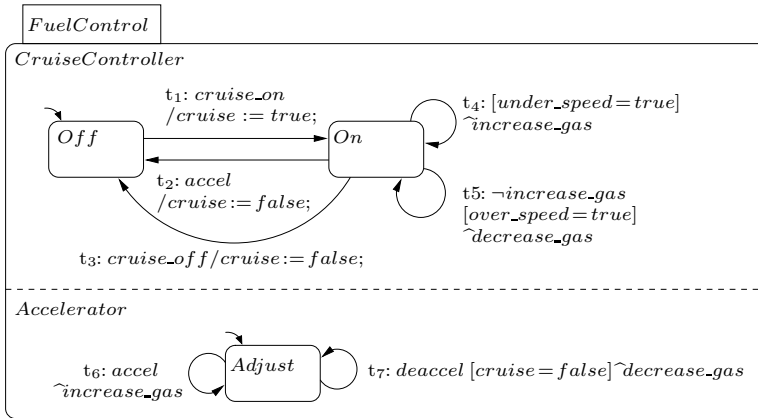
$FuelControl$

$CruiseController$

$Off$

$On$

t$_1$: $cruise\_on$ $/cruise := true;$

t$_2$: $accel$ $/cruise := false;$

t$_3$: $cruise\_off/cruise := false;$

t$_4$: $[under\_speed = true]$ $\frown increase\_gas$

t5: $\neg increase\_gas$ $[over\_speed = true]$ $\frown decrease\_gas$

$Accelerator$

$Adjust$

t$_6$: $accel$ $\frown increase\_gas$

t$_7$: $deaccel$ $[cruise = false]\frown decrease\_gas$